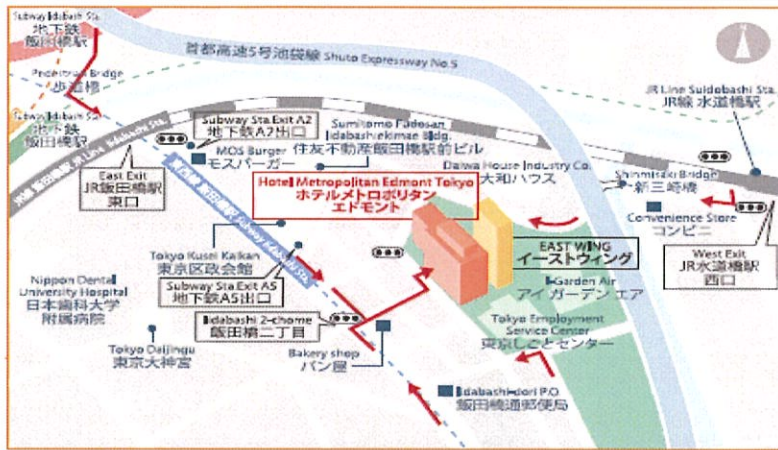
Subway Iidabashi Sta.
地下鉄
飯田橋駅

Pedestrian Bridge
歩道橋

Subway Iidabashi Sta.
地下鉄
飯田橋駅

首都高速5号池袋線 Shuto Expressway No.5

JR Line Suidobashi Sta.
JR線 水道橋駅

Subway Sta.Exit A2
地下鉄A2出口

Sumitomo Fudosan
Iidabashi-ekimae Bldg.
住友不動産飯田橋駅前ビル

East Exit
JR飯田橋駅
東口

MOS Burger
モスバーガー

Daiwa House Industry Co.
大和ハウス

Shinmisaki Bridge
新三崎橋

Hotel Metropolitan Edmont Tokyo
ホテルメトロポリタン
エドモント

Convenience Store
コンビニ

EAST WING
イーストウィング

West Exit
JR水道橋駅
西口

Tokyo Kusei Kaikan
東京区政会館

Garden Air
アイガーデン エア

Nippon Dental University Hospital
日本歯科大学
附属病院

Subway Sta.Exit A5
地下鉄A5出口

Iidabashi 2-chome
飯田橋二丁目

Tokyo Employment Service Center
東京しごとセンター

Tokyo Daijingu
東京大神宮

Bakery shop
パン屋

Iidabashi-dori P.O.
飯田橋通郵便局